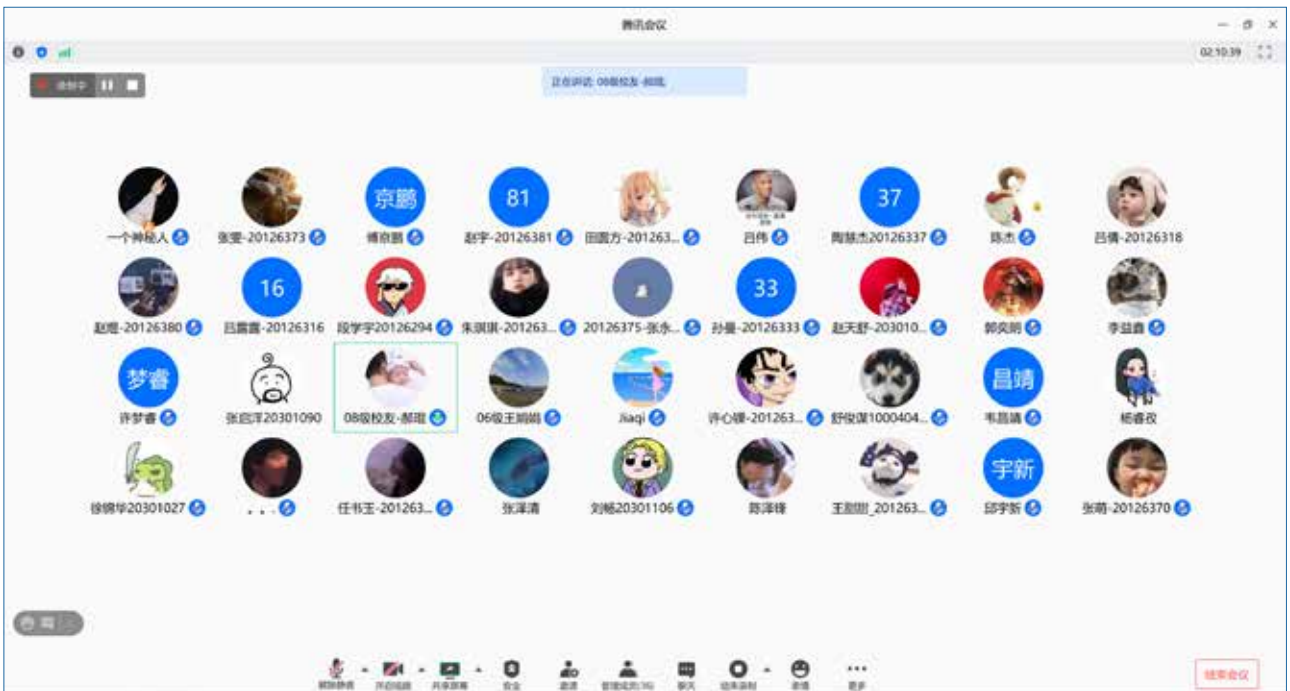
腾讯会议

02:10:39

录制中

正在讲话: 08级校友-郝琨;

京鹏

81

37

一个神秘人

张雯-20126373

傅京鹏

赵宇-20126381

田园方-201263...

吕伟

陶慧杰20126337

陈杰

吕倩-20126318

16

33

赵璁-20126380

吕露露-20126316

段学宇20126294

朱琪琪-201263...

20126375-张永...

孙曼-20126333

赵天舒-203010...

郭奕丽

李益鑫

梦睿

昌婧

许梦睿

张启洋20301090

08级校友-郝琨

06级王娟娟

Jiaqi

许心镖-201263...

舒俊谋1000404...

韦昌婧

杨睿孜

宇新

徐晓华20301027

. . .

任书玉-201263...

张泽清

刘畅20301106

陈泽锋

王励田_201263...

邱宇新

张萌-20126370

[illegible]

解除静音

开启视频

共享屏幕

安全

邀请

管理成员(36)

聊天

结束录制

表情

更多

结束会议